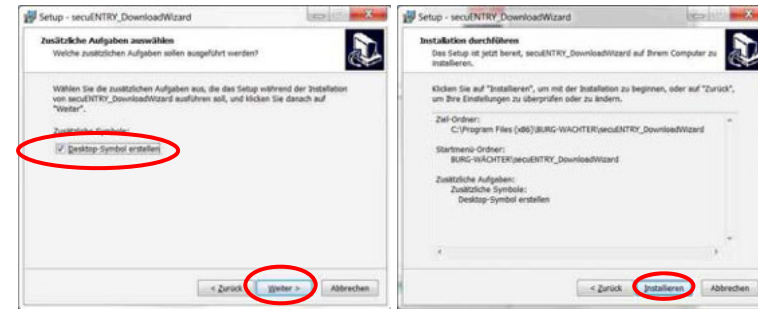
Setup - secuENTRY_DownloadWizard

Zusätzliche Aufgaben auswählen
Welche zusätzlichen Aufgaben sollen ausgeführt werden?

Wählen Sie die zusätzlichen Aufgaben aus, die das Setup während der Installation von secuENTRY_DownloadWizard ausführen soll, und klicken Sie danach auf "Weiter".

Zusätzliche Symbole:

Desktop-Symbol erstellen

< Zurück Weiter > Abbrechen

Setup - secuENTRY_DownloadWizard

Installation durchführen
Das Setup ist jetzt bereit, secuENTRY_DownloadWizard auf Ihrem Computer zu installieren.

Klicken Sie auf "Installieren", um mit der Installation zu beginnen, oder auf "Zurück", um Ihre Einstellungen zu überprüfen oder zu ändern.

Ziel-Ordner:
C:\Program Files (x86)\BURG-WÄCHTER\secuENTRY_DownloadWizard

Startmenü-Ordner:
BURG-WÄCHTER\secuENTRY_DownloadWizard

Zusätzliche Aufgaben:
Zusätzliche Symbole:
Desktop-Symbol erstellen

< Zurück Installieren Abbrechen